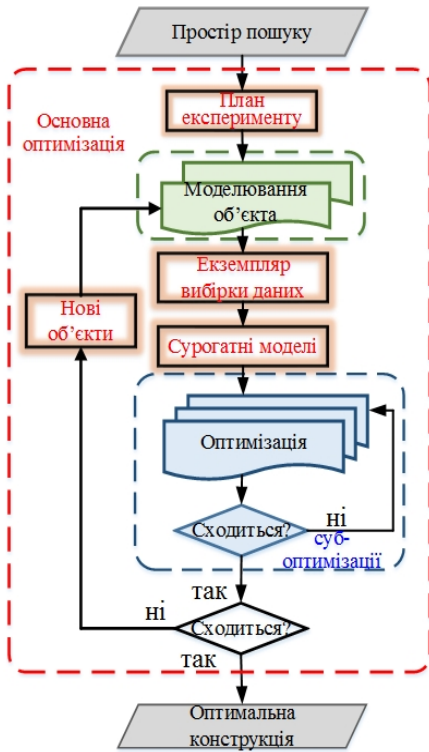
Простір пошуку

Основна оптимізація

План експерименту

Моделювання об'єкта

Нові об'єкти

Екземпляр вибірки даних

Сурогатні моделі

Оптимізація

Сходиться?

ні

суб-оптимізації

так

ні

Сходиться?

так

Оптимальна конструкція